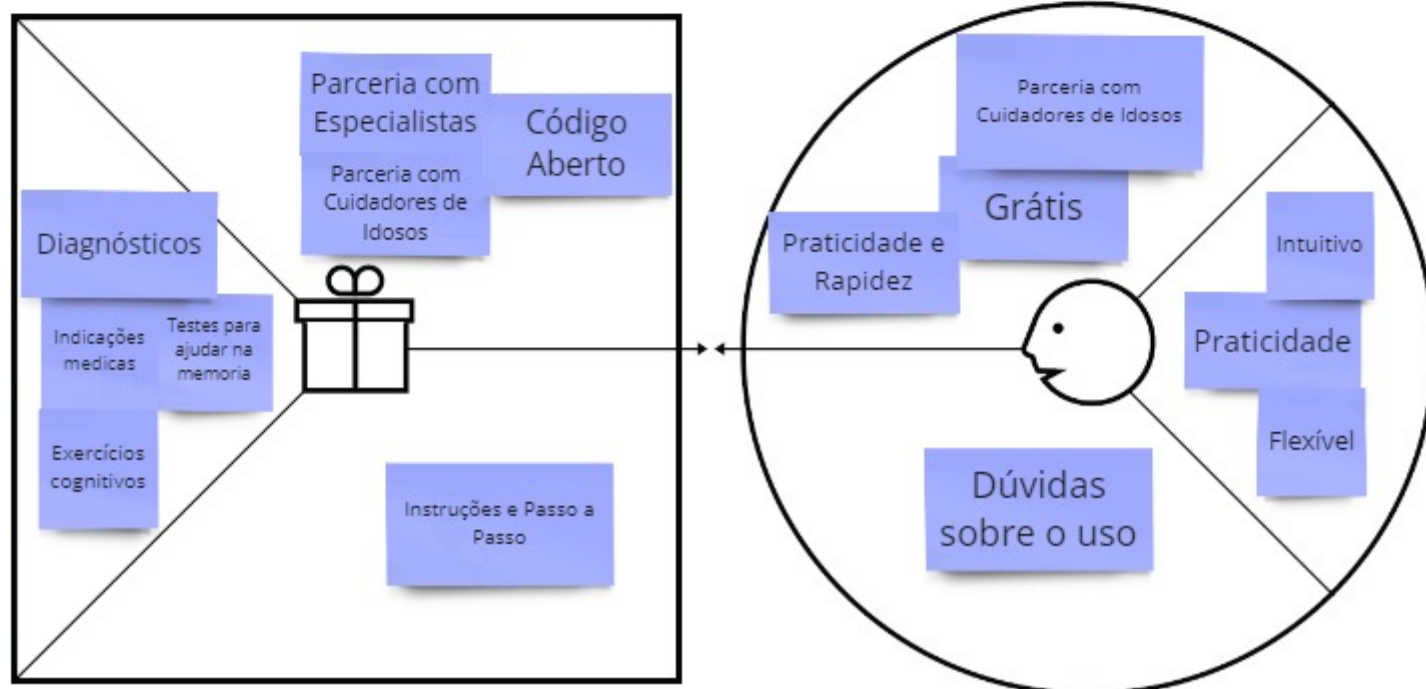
Parceria com Especialistas

Código Aberto

Parceria com Cuidadores de Idosos

Diagnósticos

Indicações medicas

Testes para ajudar na memoria

Exercícios cognitivos

Instruções e Passo a Passo

Parceria com Cuidadores de Idosos

Grátis

Praticidade e Rapidez

Intuitivo

Praticidade

Flexível

Dúvidas sobre o uso